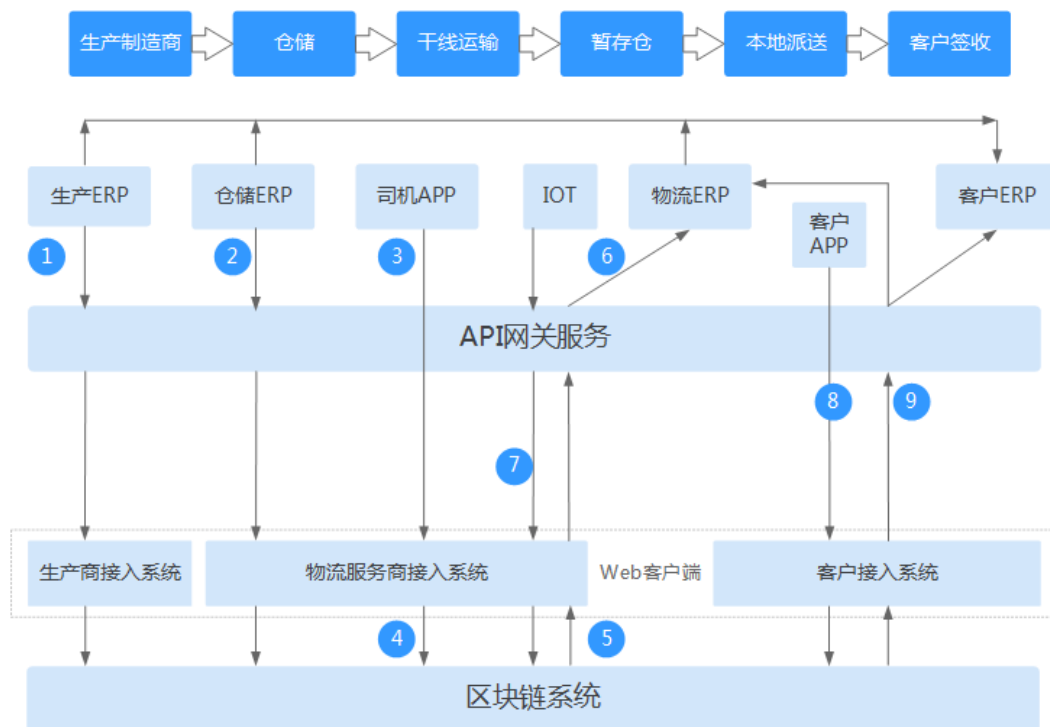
生产制造商
仓储
干线运输
暂存仓
本地派送
客户签收

生产ERP
仓储ERP
司机APP
IOT
物流ERP
客户ERP
客户APP

1
2
3
6

API网关服务

8
9
7

生产商接入系统
物流服务商接入系统
Web客户端
客户接入系统

4
5

区块链系统